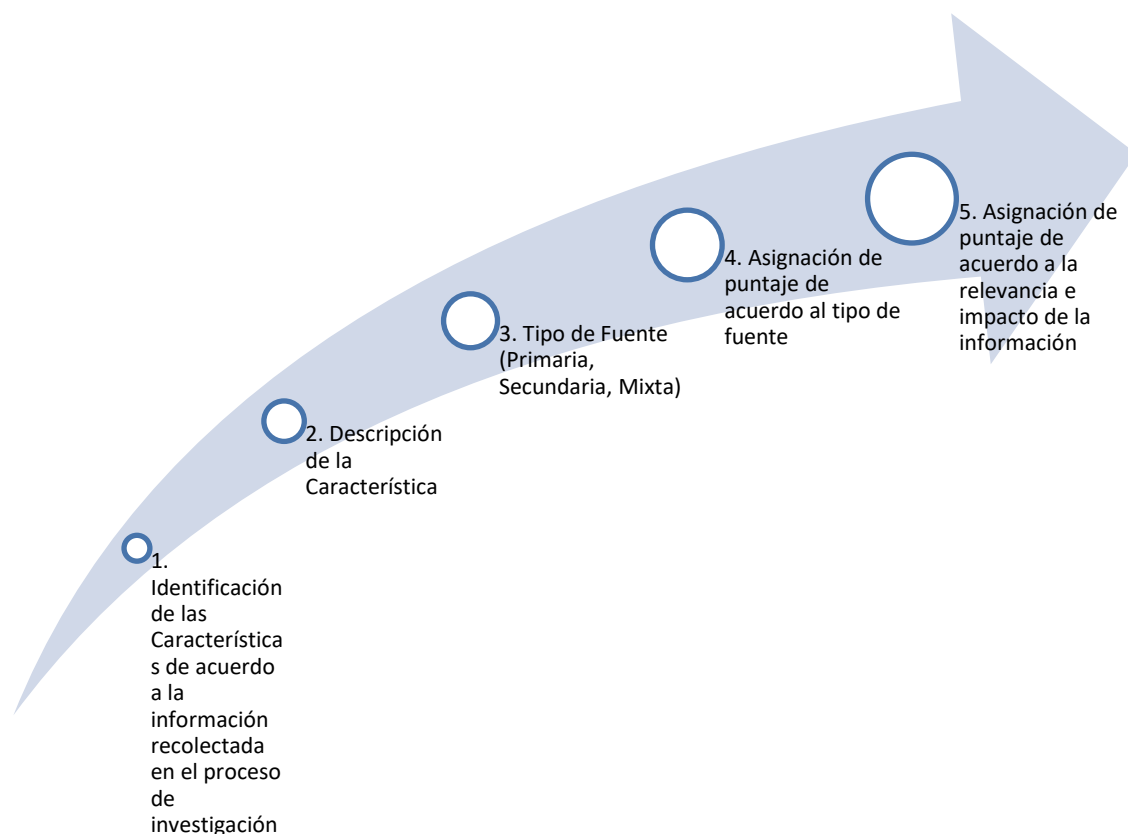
1. Identificación de las Características de acuerdo a la información recolectada en el proceso de investigación

2. Descripción de la Característica

3. Tipo de Fuente (Primaria, Secundaria, Mixta)

4. Asignación de puntaje de acuerdo al tipo de fuente

5. Asignación de puntaje de acuerdo a la relevancia e impacto de la información